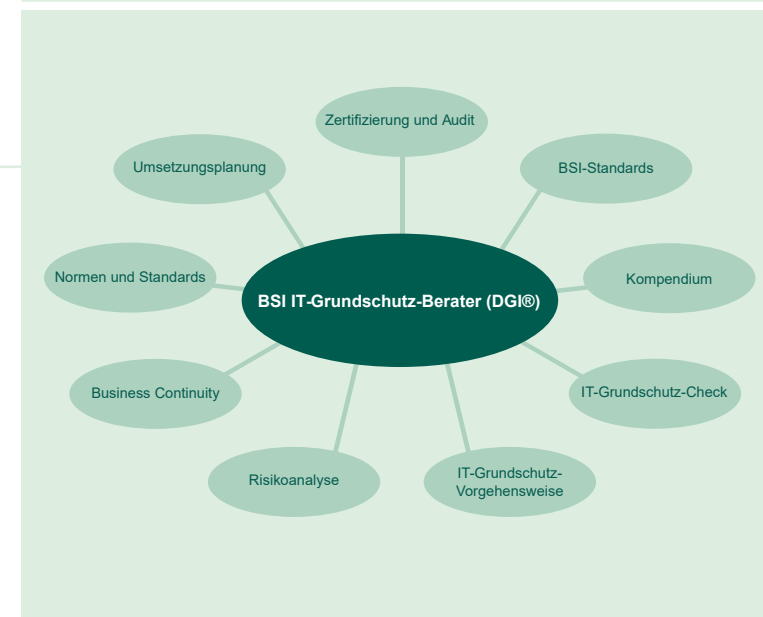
Zertifizierung und Audit

Umsetzungsplanung

BSI-Standards

Normen und Standards

BSI IT-Grundschutz-Berater (DGI®)

Kompendium

Business Continuity

IT-Grundschutz-Check

Risikoanalyse

IT-Grundschutz-Vorgehensweise